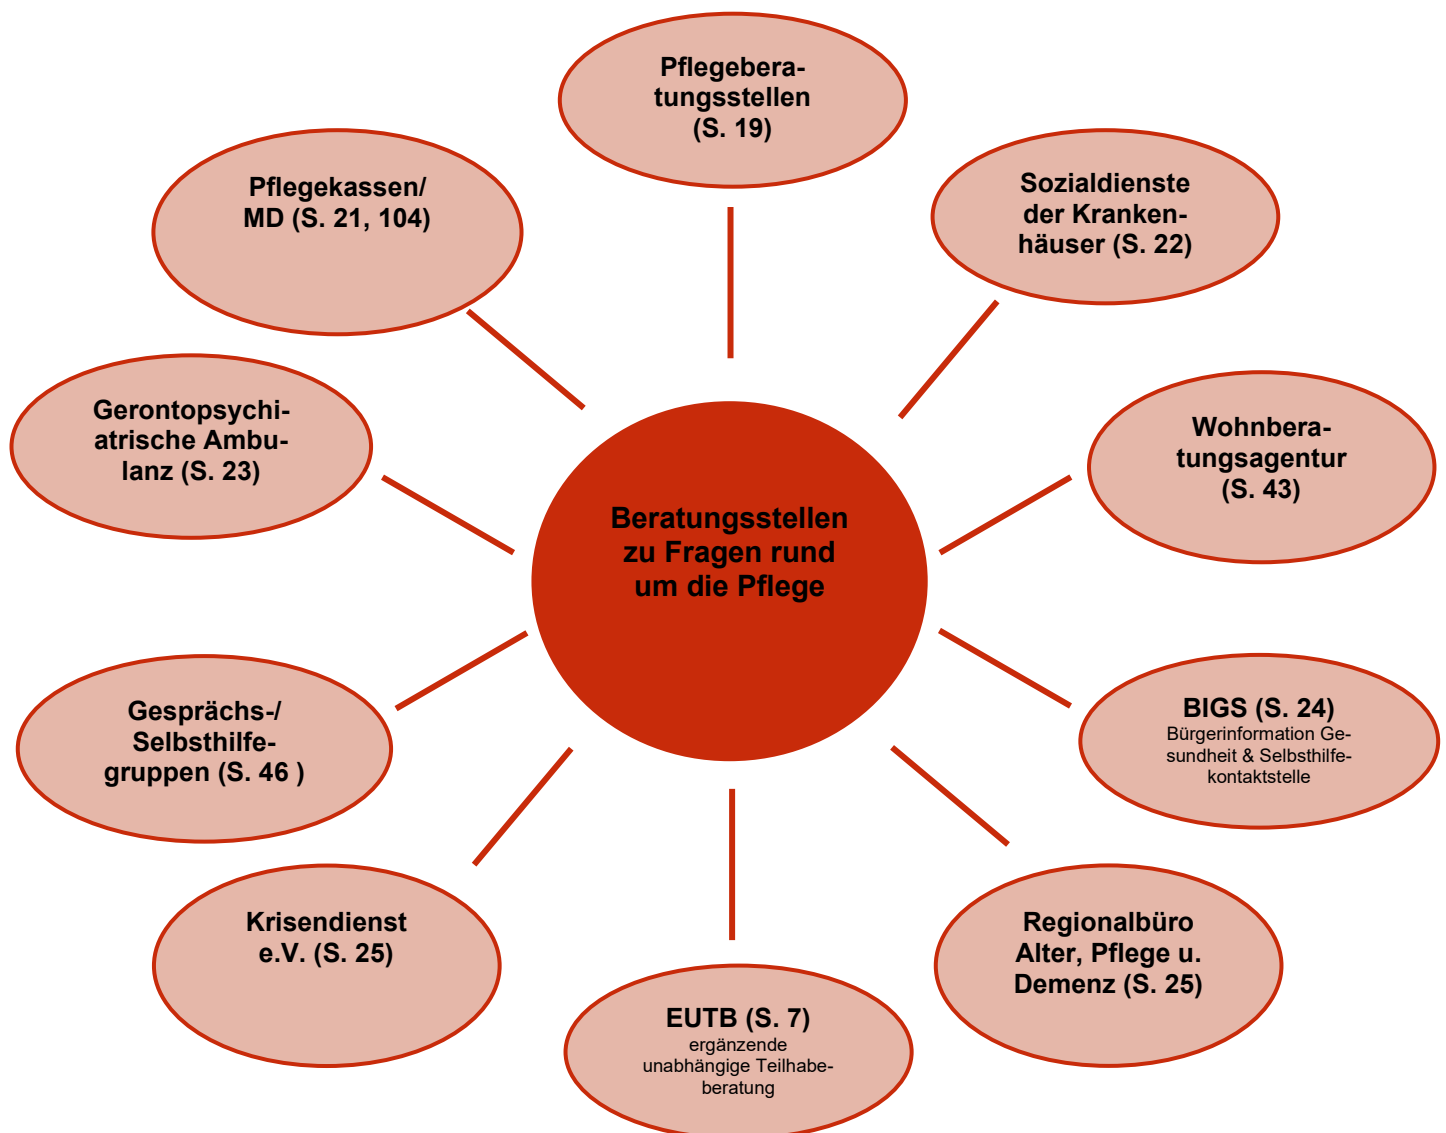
Pflegeberatungsstellen (S. 19)

Pflegekassen/ MD (S. 21, 104)

Sozialdienste der Krankenhäuser (S. 22)

Gerontopsychiatrische Ambulanz (S. 23)

Wohnberatungsagentur (S. 43)

Beratungsstellen zu Fragen rund um die Pflege

Gesprächs-/ Selbsthilfegruppen (S. 46 )

BIGS (S. 24)
Bürgerinformation Gesundheit & Selbsthilfekontaktstelle

Krisendienst e.V. (S. 25)

Regionalbüro Alter, Pflege u. Demenz (S. 25)

EUTB (S. 7)
ergänzende unabhängige Teilhabeberatung